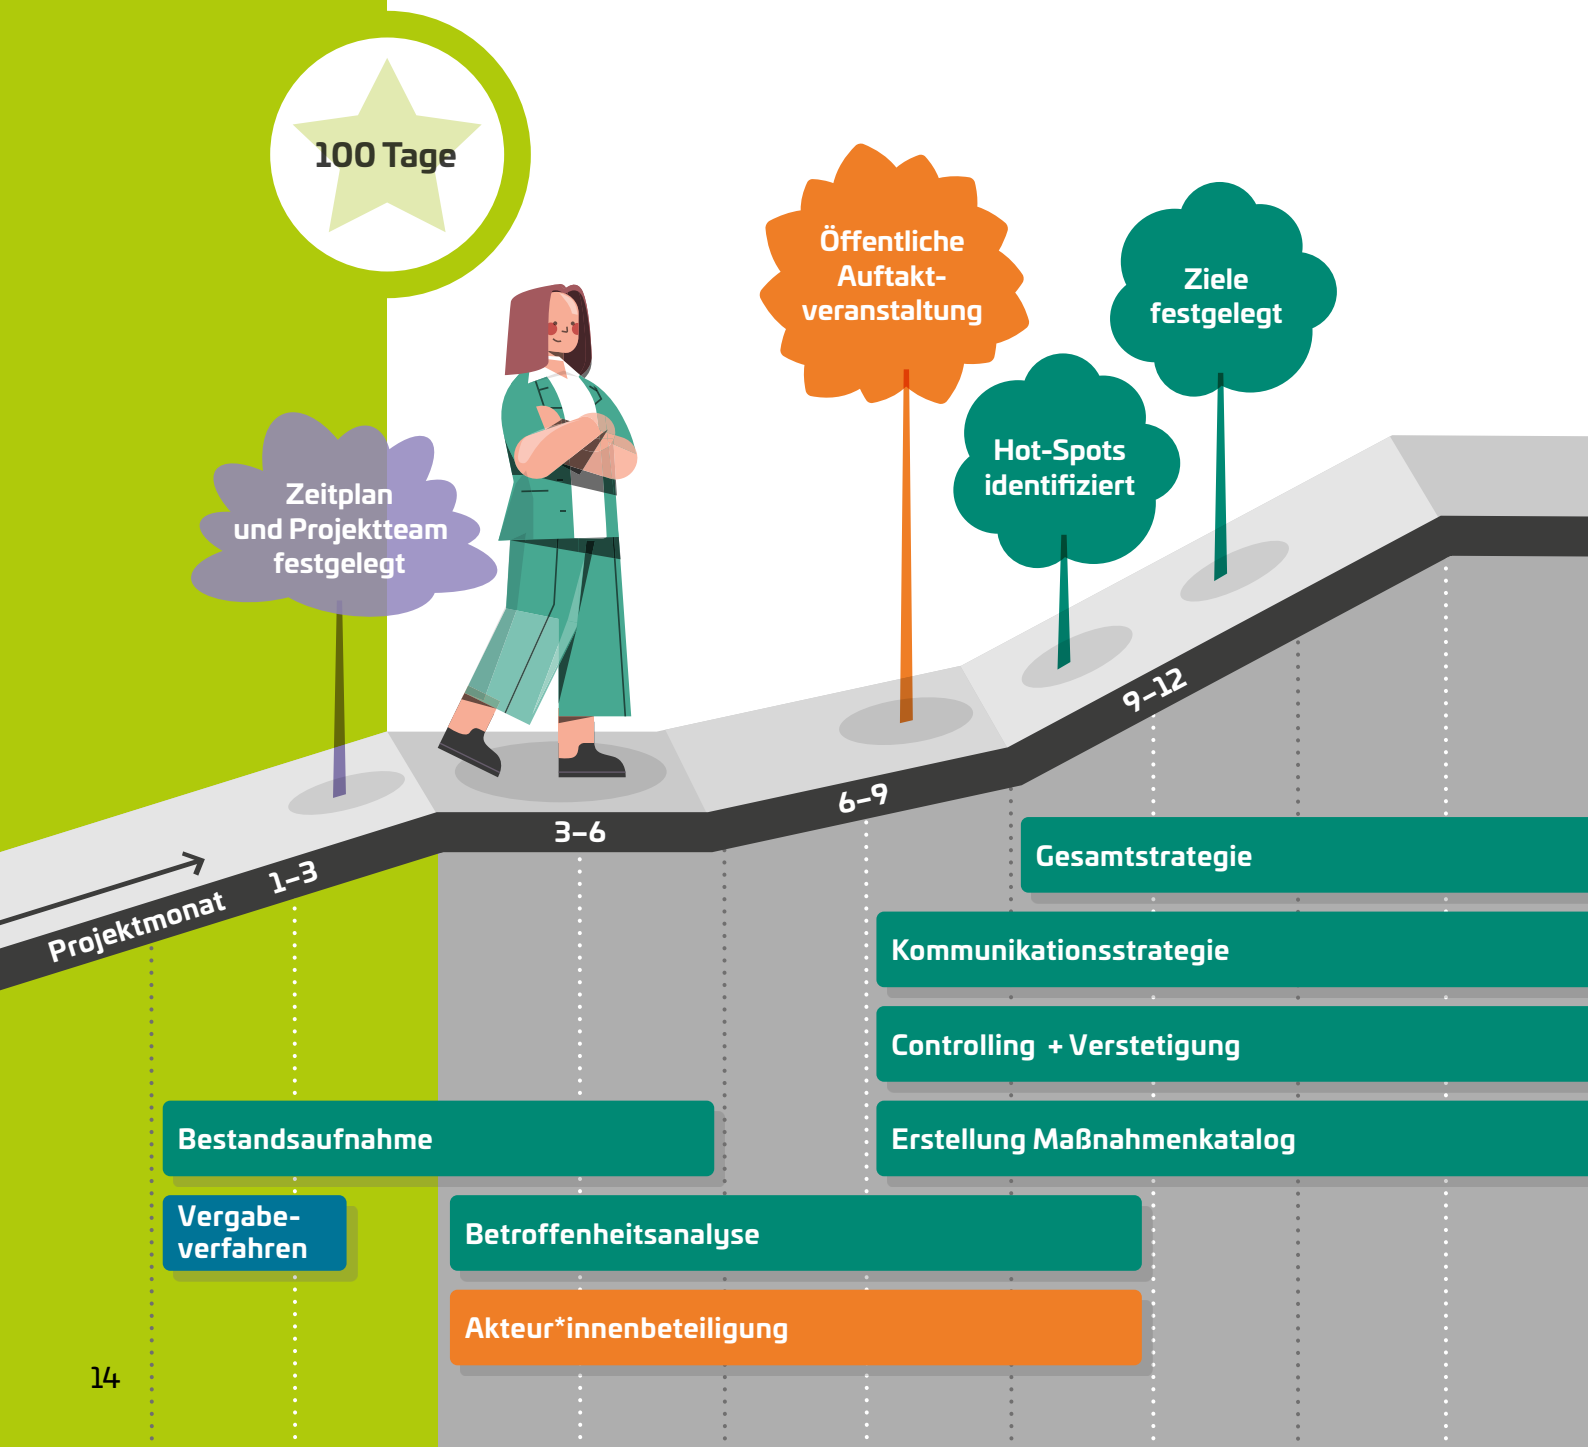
100 Tage

Öffentliche Auftaktveranstaltung

Ziele festgelegt

Hot-Spots identifiziert

Zeitplan und Projektteam festgelegt

Projektmonat

1–3

3–6

6–9

9–12

Gesamtstrategie

Kommunikationsstrategie

Controlling + Verstetigung

Erstellung Maßnahmenkatalog

Bestandsaufnahme

Vergabeverfahren

Betroffenheitsanalyse

Akteur*innenbeteiligung

14